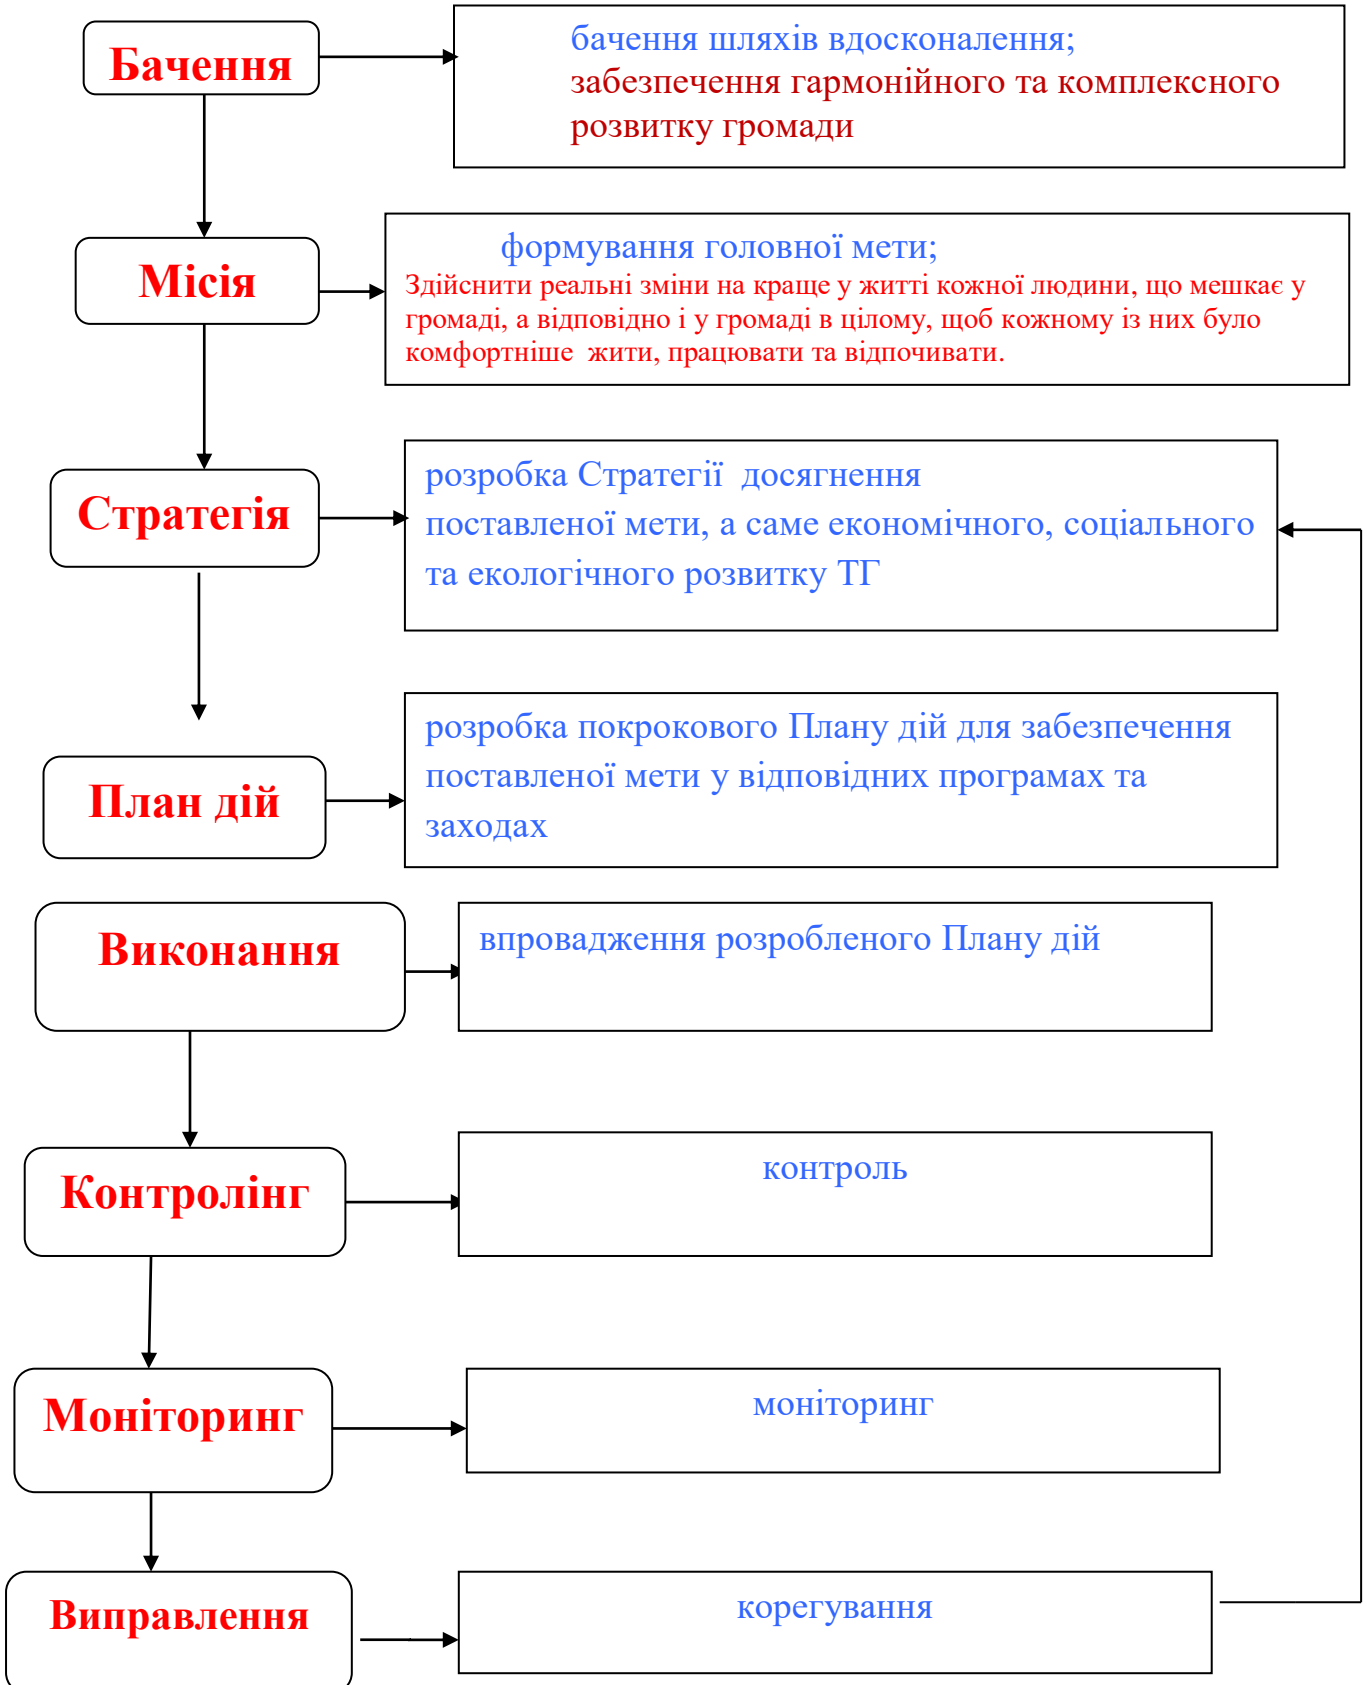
Бачення

бачення шляхів вдосконалення;
забезпечення гармонійного та комплексного розвитку громади

Місія

формування головної мети;
Здійснити реальні зміни на краще у житті кожної людини, що мешкає у громаді, а відповідно і у громаді в цілому, щоб кожному із них було комфортніше жити, працювати та відпочивати.

Стратегія

розробка Стратегії досягнення поставленої мети, а саме економічного, соціального та екологічного розвитку ТГ

План дій

розробка покрокового Плану дій для забезпечення поставленої мети у відповідних програмах та заходах

Виконання

впровадження розробленого Плану дій

Контролінг

контроль

Моніторинг

моніторинг

Виправлення

корегування